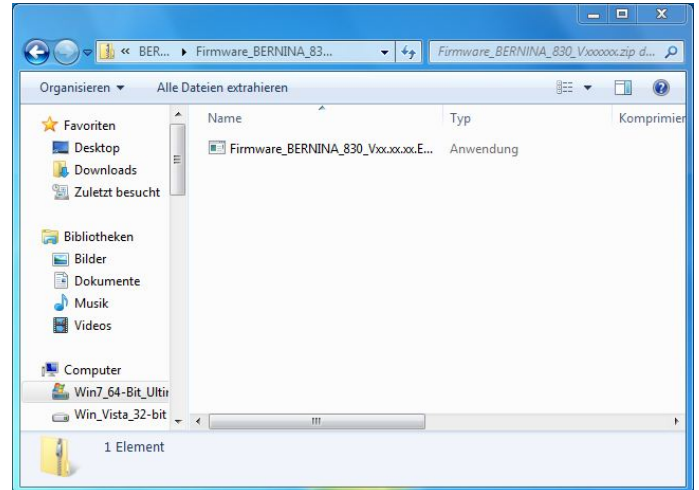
« BER... ▸ Firmware_BERNINA_83...
Firmware_BERNINA_830_Vxxxxxx.zip d...

Organisieren ▾
Alle Dateien extrahieren

Favoriten
Desktop
Downloads
Zuletzt besucht

Bibliotheken
Bilder
Dokumente
Musik
Videos

Computer
Win7_64-Bit_Ultir
Win_Vista_32-bit

| Name | Typ | Komprimier |
|---|---|---|
| Firmware_BERNINA_830_Vxx.xx.xx.E... | Anwendung | |

1 Element